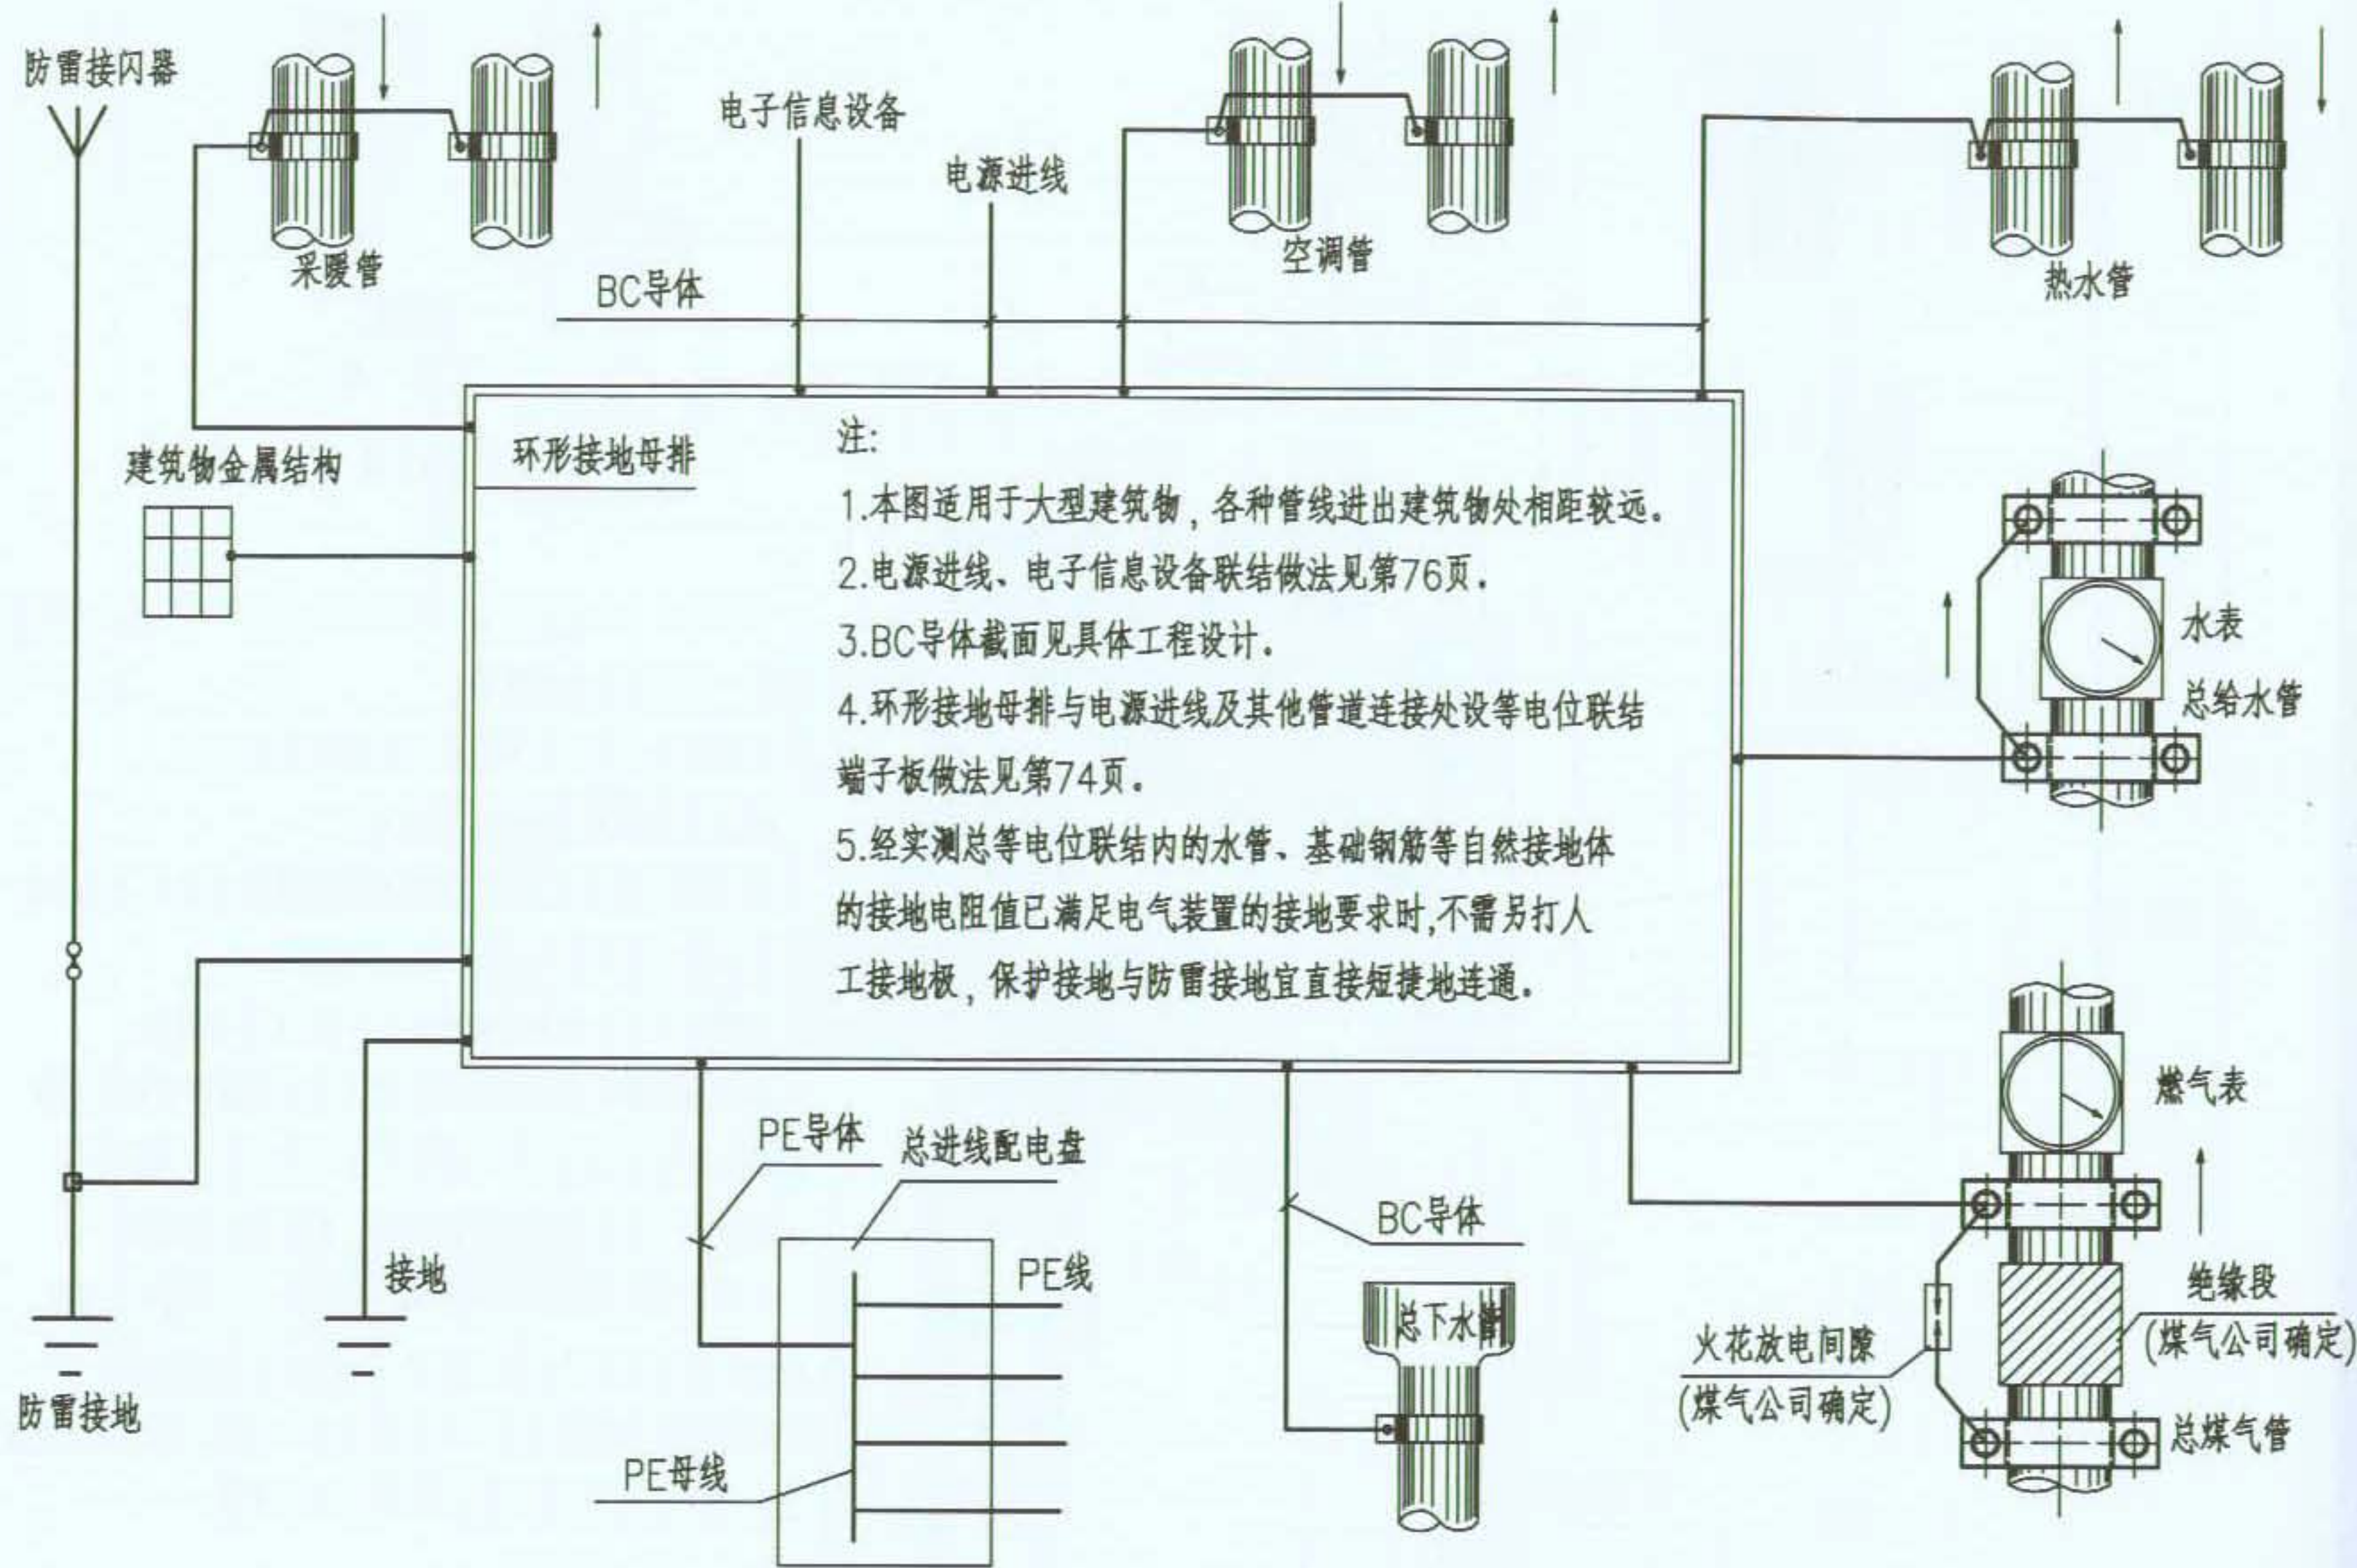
防雷接闪器

采暖管

电子信息设备

电源进线

空调管

热水管

BC导体

环形接地母排

建筑物金属结构

注:

1.本图适用于大型建筑物，各种管线进出建筑物处相距较远。

2.电源进线、电子信息设备联结做法见第76页。

3.BC导体截面见具体工程设计。

4.环形接地母排与电源进线及其他管道连接处设等电位联结端子板做法见第74页。

5.经实测总等电位联结内的水管、基础钢筋等自然接地体的接地电阻值已满足电气装置的接地要求时,不需另打人工接地极，保护接地与防雷接地宜直接短捷地连通。

水表

总给水管

燃气表

PE导体

总进线配电盘

PE线

BC导体

总下水管

绝缘段

(煤气公司确定)

火花放电间隙

(煤气公司确定)

总煤气管

接地

PE母线

防雷接地